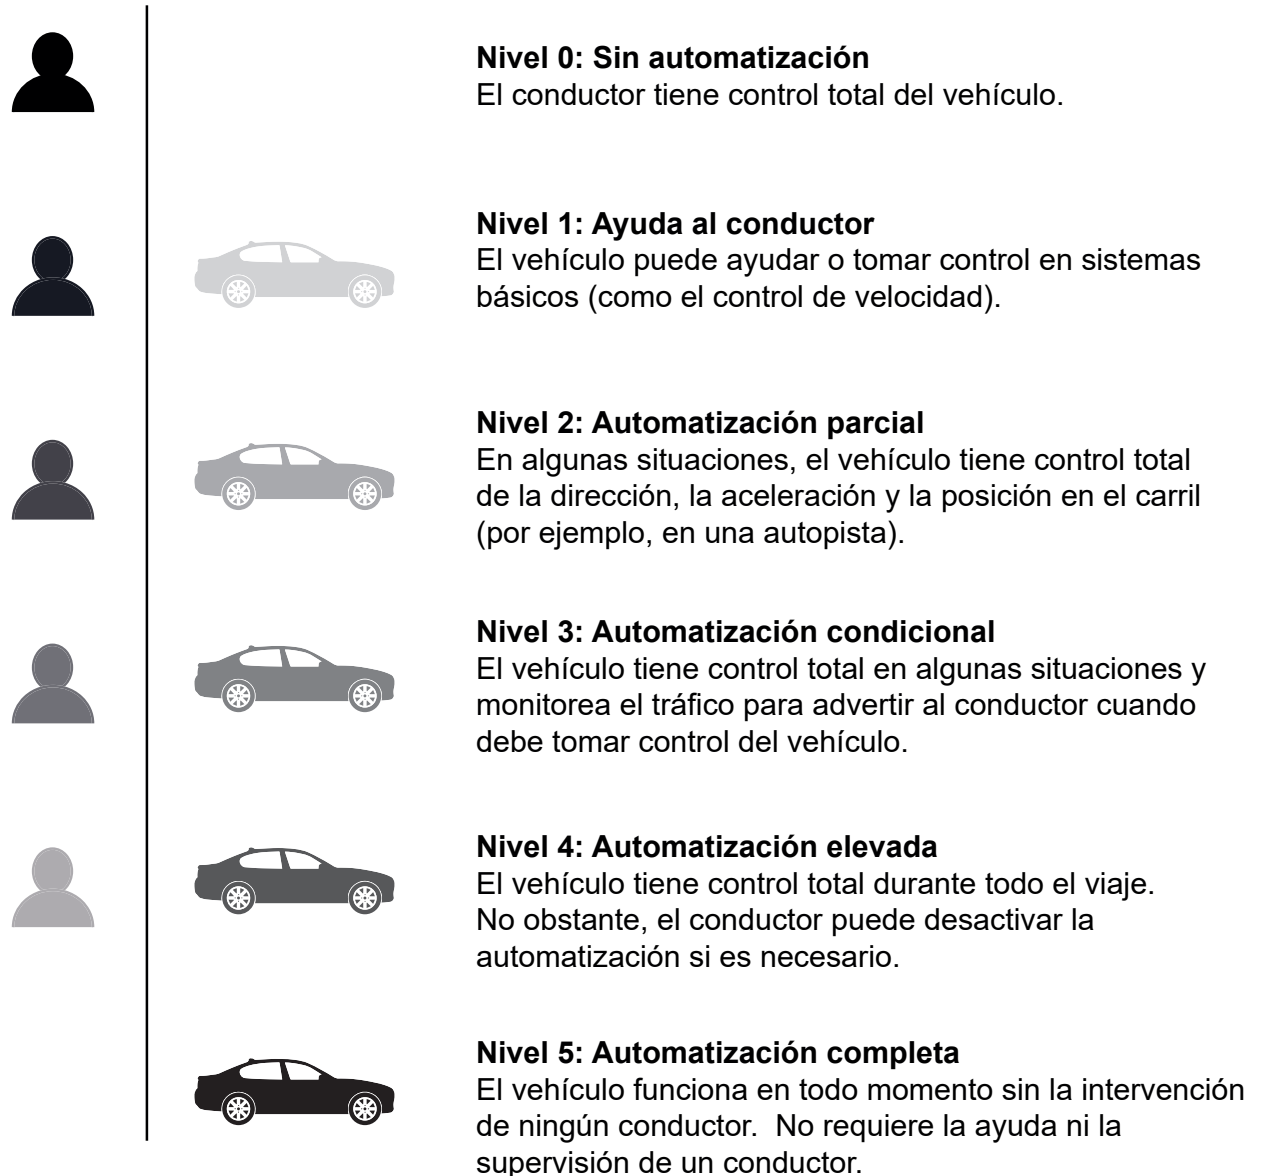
**Nivel 0: Sin automatización**
El conductor tiene control total del vehículo.

**Nivel 1: Ayuda al conductor**
El vehículo puede ayudar o tomar control en sistemas básicos (como el control de velocidad).

**Nivel 2: Automatización parcial**
En algunas situaciones, el vehículo tiene control total de la dirección, la aceleración y la posición en el carril (por ejemplo, en una autopista).

**Nivel 3: Automatización condicional**
El vehículo tiene control total en algunas situaciones y monitorea el tráfico para advertir al conductor cuando debe tomar control del vehículo.

**Nivel 4: Automatización elevada**
El vehículo tiene control total durante todo el viaje. No obstante, el conductor puede desactivar la automatización si es necesario.

**Nivel 5: Automatización completa**
El vehículo funciona en todo momento sin la intervención de ningún conductor.  No requiere la ayuda ni la supervisión de un conductor.